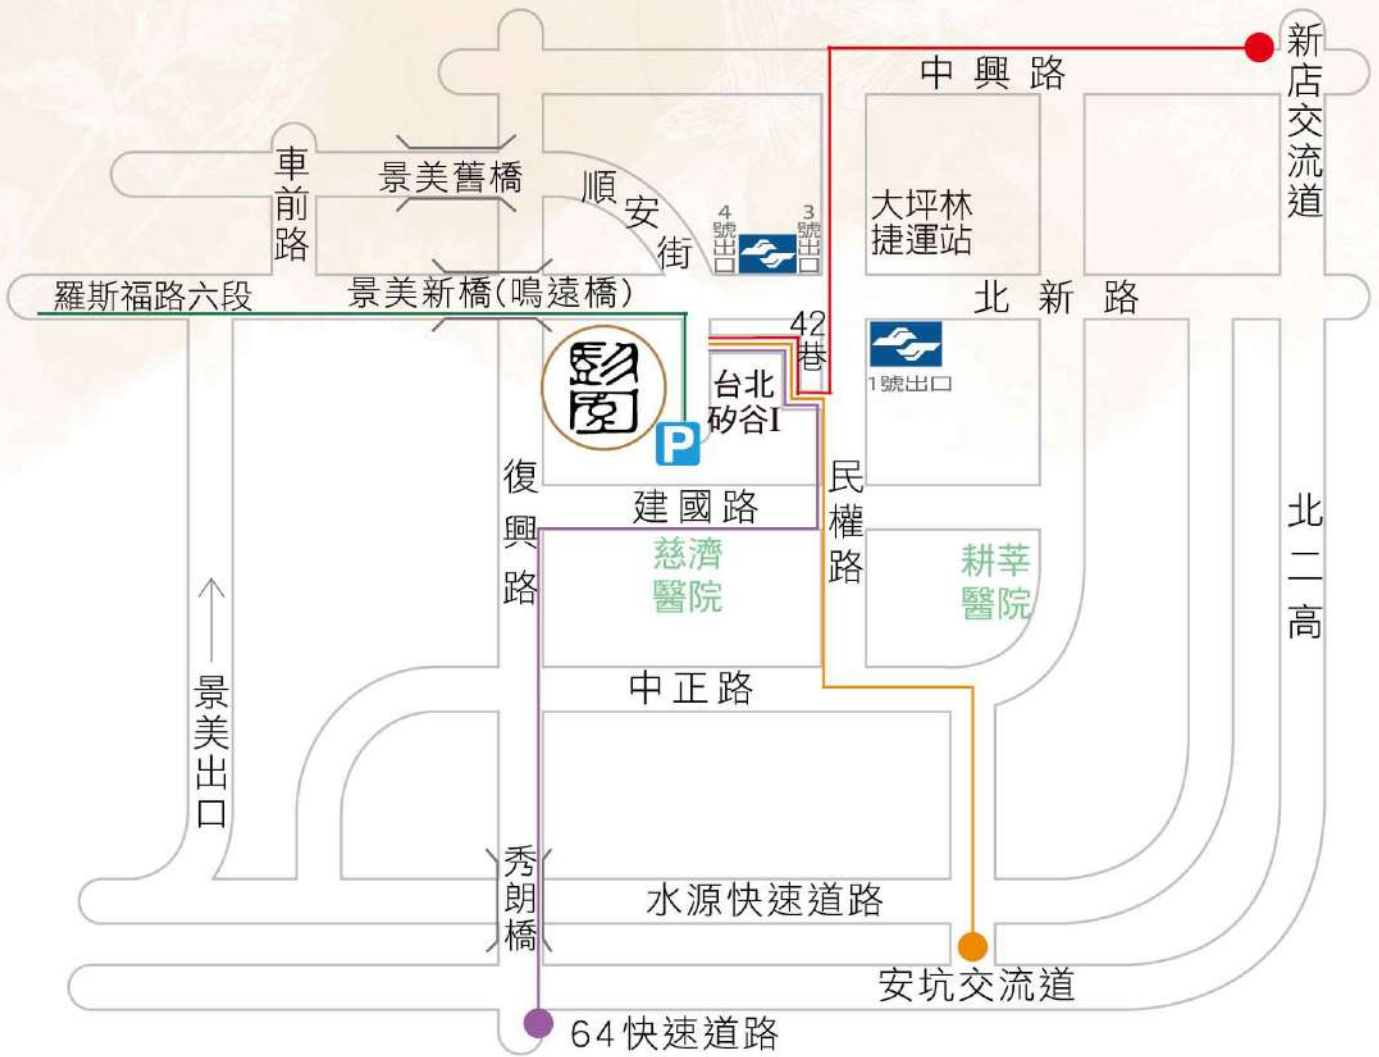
中興路

新店交流道

車前路

景美舊橋

順安街

4號出口

3號出口

大坪林捷運站

羅斯福路六段

景美新橋(鳴遠橋)

北新路

42巷

1號出口

台北矽谷I

P

復興路

建國路

民權路

慈濟醫院

耕莘醫院

北二高

中正路

景美出口

秀朗橋

水源快速道路

安坑交流道

64快速道路